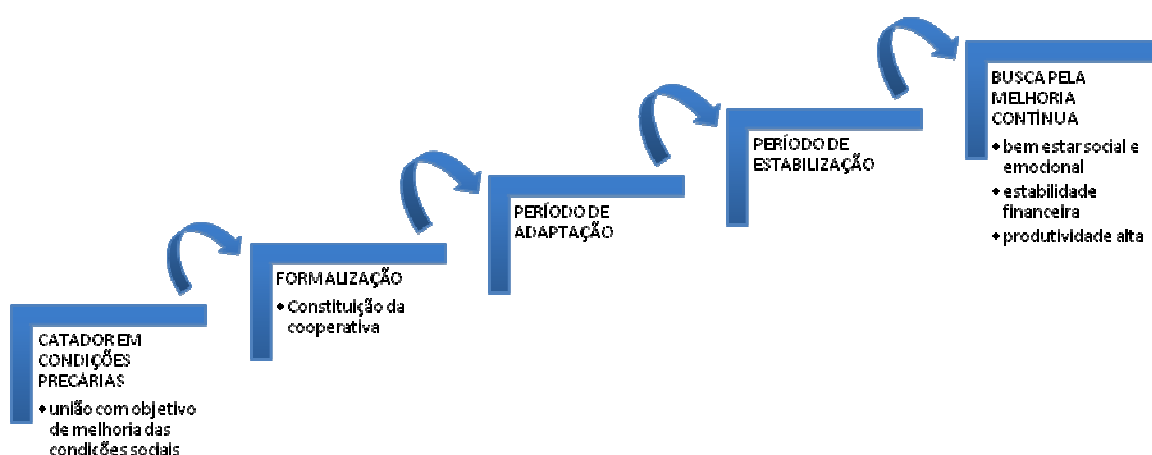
CATADOR EM CONDIÇÕES PRECÁRIAS

• união com objetivo de melhoria das condições sociais

FORMALIZAÇÃO

• Constituição da cooperativa

PERÍODO DE ADAPTAÇÃO

PERÍODO DE ESTABILIZAÇÃO

BUSCA PELA MELHORIA CONTÍNUA

• bem estar social e emocional

• estabilidade financeira

• produtividade alta